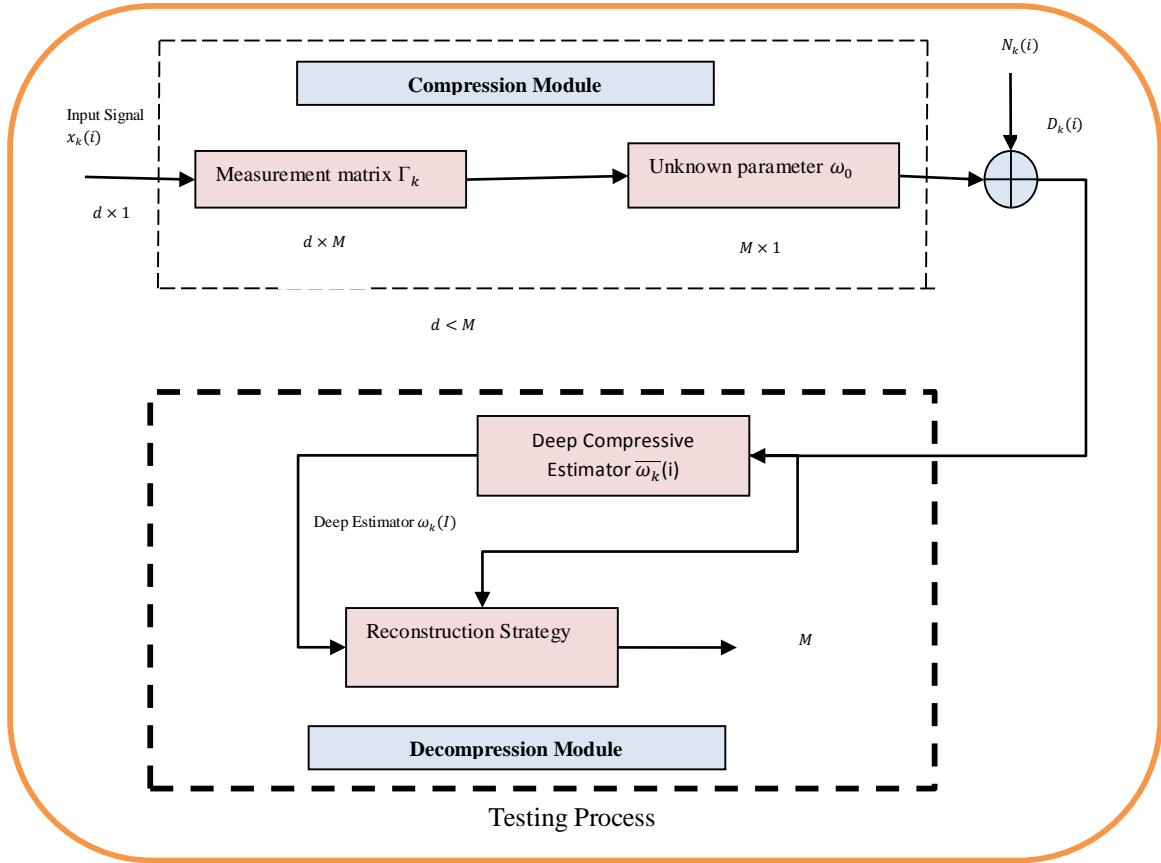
Compression Module

Input Signal $x_k(i)$

$d \times 1$

Measurement matrix $\Gamma_k$

$d \times M$

Unknown parameter $\omega_0$

$M \times 1$

$N_k(i)$

$D_k(i)$

$d < M$

Deep Compressive Estimator $\overline{\omega_k}$(i)

Deep Estimator $\omega_k(I)$

Reconstruction Strategy

$M$

Decompression Module

Testing Process